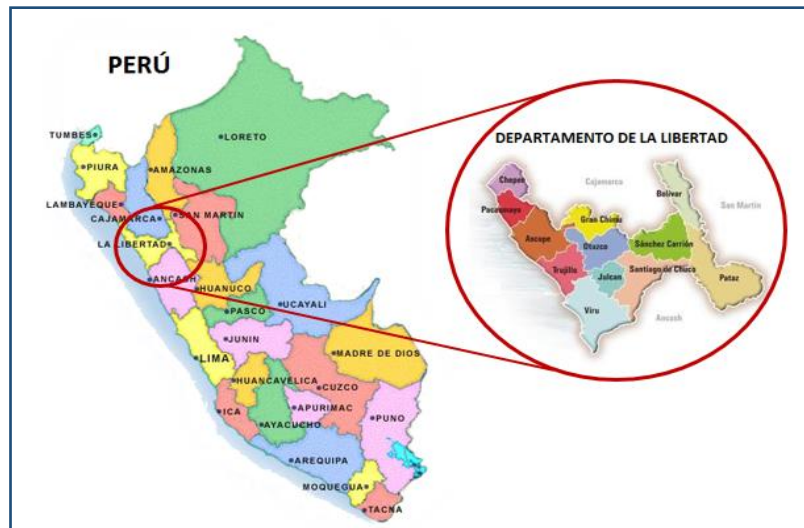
PERÚ

TUMBES
PIURA
LAMBAYEQUE
CAJAMARCA
LA LIBERTAD
AMAZONAS
LORETO
SAN MARTIN
ANCASH
HUANUCO
UCAYALI
PASCO
JUNIN
LIMA
MADRE DE DIOS
HUANCAVELICA
CUZCO
ICA
APURIMAC
AYACUCHO
PUNO
AREQUIPA
MOQUEGUA
TACNA

DEPARTAMENTO DE LA LIBERTAD

Chepén
Cajamarca
Bolívar
San Martín
Pacasmayo
Gran Chimú
Ascope
Otuzco
Sánchez Carrión
Trujillo
Julcán
Santiago de Chuco
Pataz
Virú
Ancash